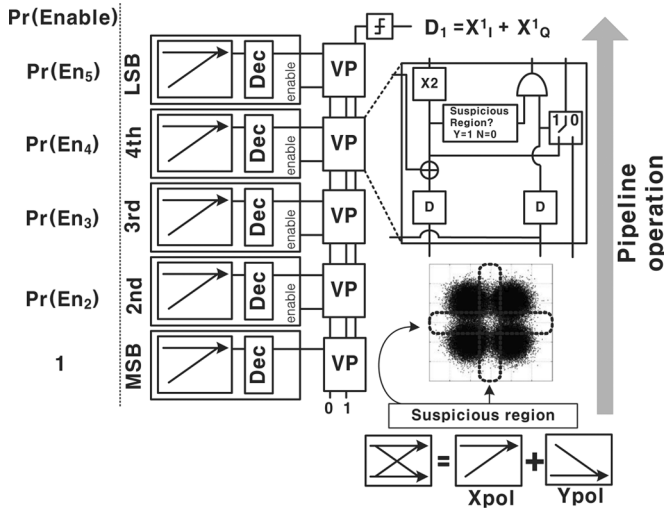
Pr(Enable)

Pr(En$_5$)

Pr(En$_4$)

Pr(En$_3$)

Pr(En$_2$)

1

LSB

4th

3rd

2nd

MSB

Dec

enable

Dec

enable

Dec

enable

Dec

enable

Dec

VP

VP

VP

VP

VP

0 1

$D_1 = X^1_I + X^1_Q$

X2

Suspicious Region? Y=1 N=0

1 0

D

D

Suspicious region

Pipeline operation

=

+

Xpol

Ypol